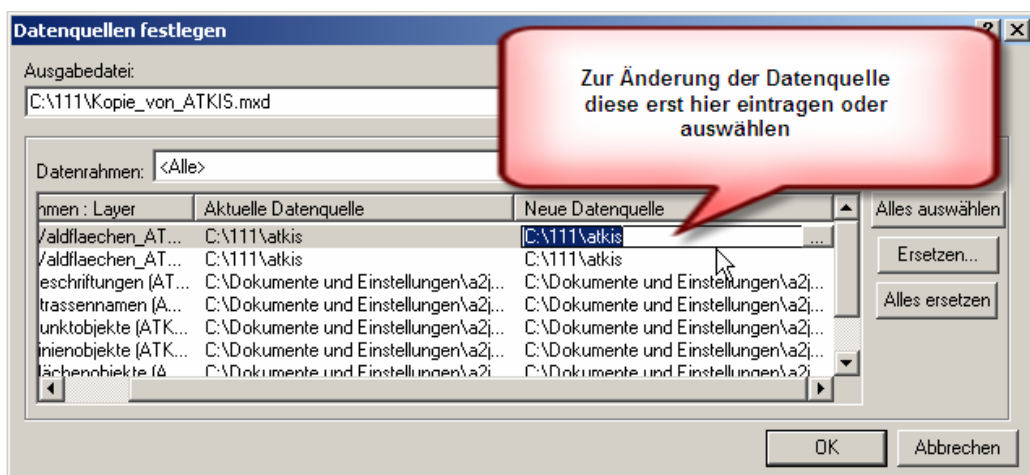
Datenquellen festlegen

Ausgabedatei:

C:\111\Kopie_von_ATKIS.mxd

Zur Änderung der Datenquelle diese erst hier eintragen oder auswählen

Datenrahmen: <Alle>

| hmen : Layer | Aktuelle Datenquelle | Neue Datenquelle |
|---|---|---|
| /aldflaechen_AT... | C:\111\atkis | C:\111\atkis ... |
| /aldflaechen_AT... | C:\111\atkis | C:\111\atkis |
| eschriftungen (AT... | C:\Dokumente und Einstellungen\a2j... | C:\Dokumente und Einstellungen\a2j... |
| trassennamen (A... | C:\Dokumente und Einstellungen\a2j... | C:\Dokumente und Einstellungen\a2j... |
| unktobjekte (ATK... | C:\Dokumente und Einstellungen\a2j... | C:\Dokumente und Einstellungen\a2j... |
| inienobjekte (ATK... | C:\Dokumente und Einstellungen\a2j... | C:\Dokumente und Einstellungen\a2j... |
| lächenobjekte (A... | C:\Dokumente und Einstellungen\a2j... | C:\Dokumente und Einstellungen\a2j... |

Alles auswählen

Ersetzen...

Alles ersetzen

OK

Abbrechen